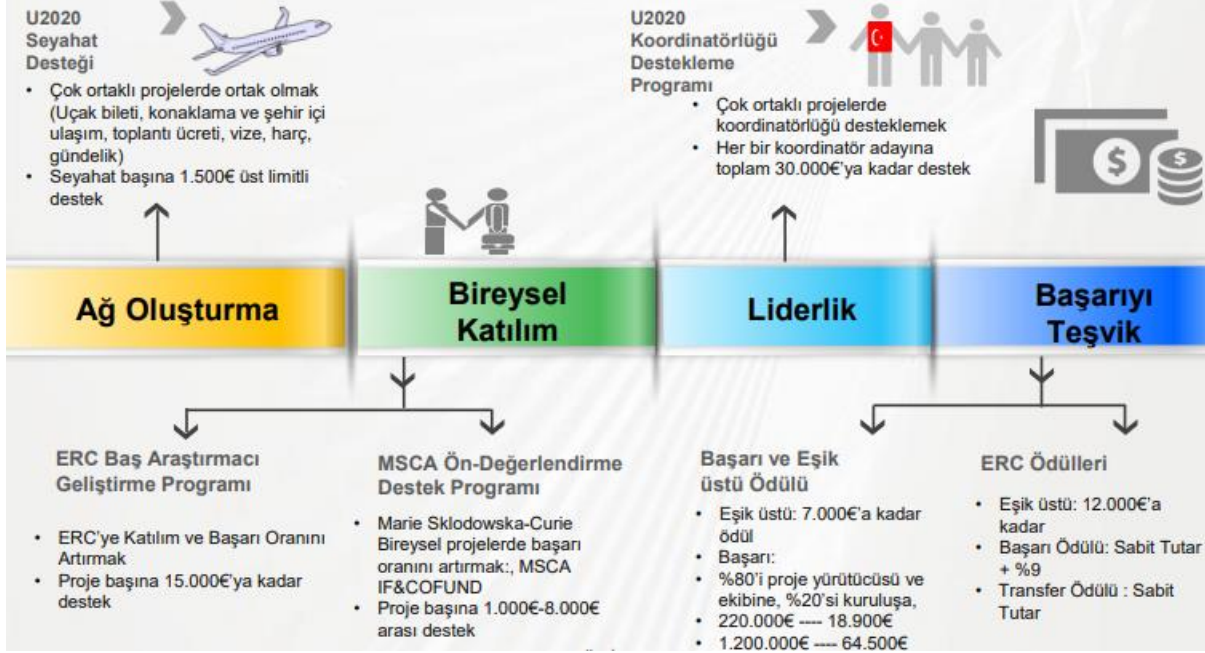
U2020 Seyahat Desteği

• Çok ortaklı projelerde ortak olmak (Uçak bileti, konaklama ve şehir içi ulaşım, toplantı ücreti, vize, harç, gündelik)
• Seyahat başına 1.500€ üst limitli destek

U2020 Koordinatörlüğü Destekleme Programı

• Çok ortaklı projelerde koordinatörlüğü desteklemek
• Her bir koordinatör adayına toplam 30.000€'ya kadar destek

Ağ Oluşturma

Bireysel Katılım

Liderlik

Başarıyı Teşvik

ERC Baş Araştırmacı Geliştirme Programı

• ERC'ye Katılım ve Başarı Oranını Artırmak
• Proje başına 15.000€'ya kadar destek

MSCA Ön-Değerlendirme Destek Programı

• Marie Sklodowska-Curie Bireysel projelerde başarı oranını artırmak:, MSCA IF&COFUND
• Proje başına 1.000€-8.000€ arası destek

Başarı ve Eşik üstü Ödülü

• Eşik üstü: 7.000€'a kadar ödül
• Başarı:
• %80'i proje yürütücüsü ve ekibine, %20'si kuruluşa,
• 220.000€ ---- 18.900€
• 1.200.000€ ---- 64.500€

ERC Ödülleri

• Eşik üstü: 12.000€'a kadar
• Başarı Ödülü: Sabit Tutar + %9
• Transfer Ödülü : Sabit Tutar